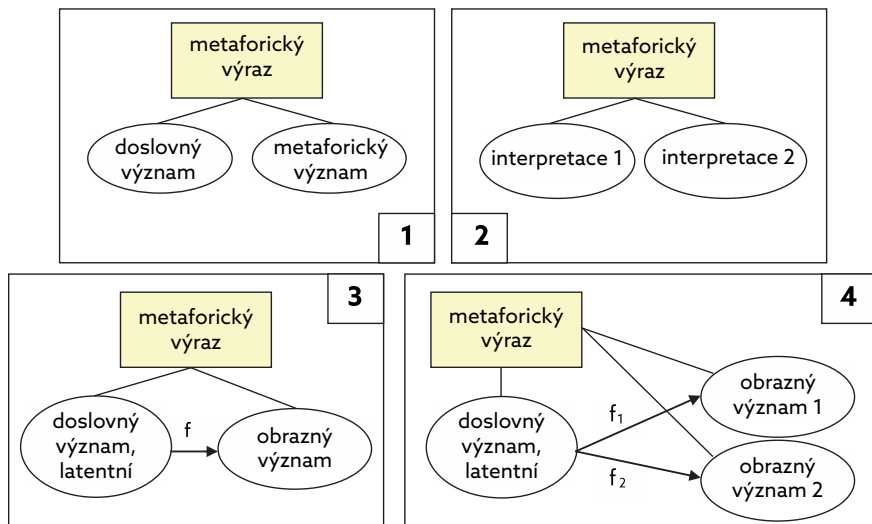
metaforický výraz

doslovný význam

metaforický význam

1

2

metaforický výraz

interpretace 1

interpretace 2

3

metaforický výraz

doslovný význam, latentní

f

obrazný význam

4

metaforický výraz

doslovný význam, latentní

$f_1$

$f_2$

obrazný význam 1

obrazný význam 2